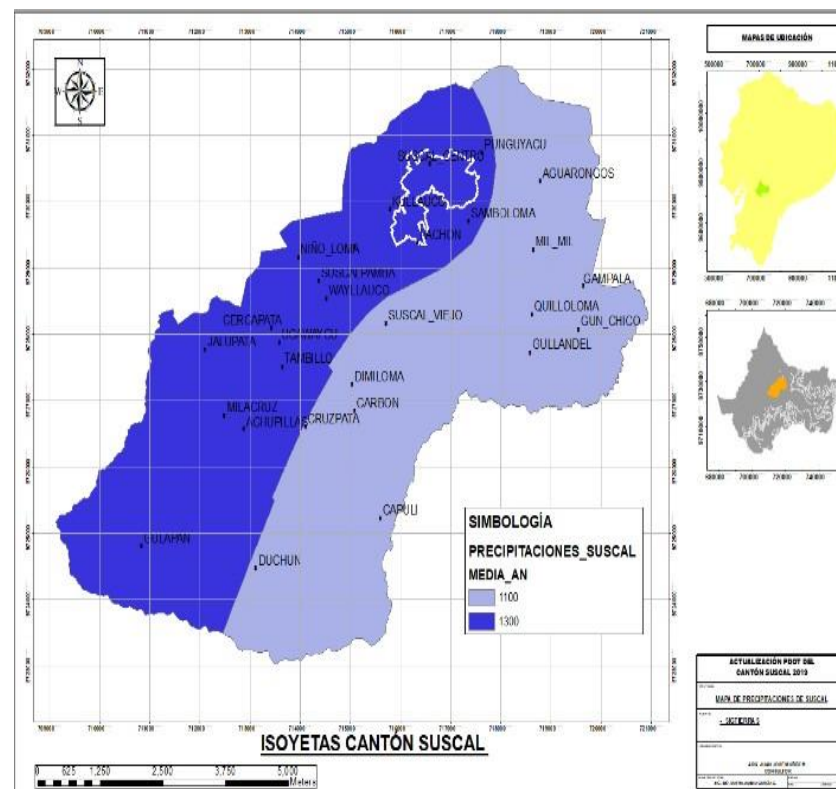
N
S
W
E

PUNGUYACU
SUSCAL_CENTRO
AGUARONCOS
SAMBOLOMA
PACHON
MIL_MIL
NIÑO_LOMA
SUSCAL PAMBA
WAYLLAUCO
GAMPALA
QUILLOLOMA
GUN_CHICO
SUSCAL_VIEJO
CERCAPATA
JALUPATA
TAMBILLO
CULLANDEL
DIMILOMA
CARBON
MILACRUZ
ACHURILLAS
CRUZPATA
CAPULI
CULAPAN
DUCHUN

SIMBOLOGÍA
PRECIPITACIONES_SUSCAL
MEDIA_AN
1100
1300

ISOYETAS CANTÓN SUSCAL

0 625 1,250 2,500 3,750 5,000 Meters

MAPAS DE UBICACIÓN

ACTUALIZACIÓN PDOT DEL CANTÓN SUSCAL 2019
MAPA DE PRECIPITACIONES DE SUSCAL
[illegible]
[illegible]
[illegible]